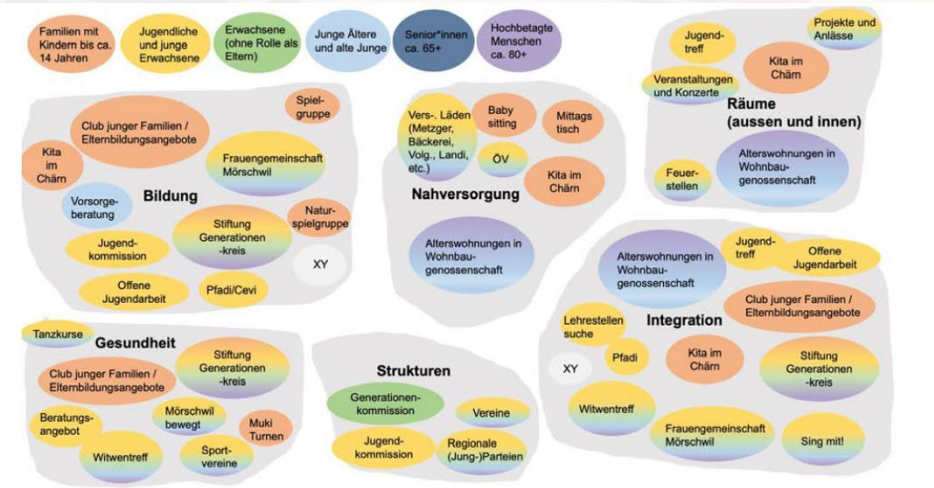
Familien mit Kindern bis ca. 14 Jahren

Jugendliche und junge Erwachsene

Erwachsene (ohne Rolle als Eltern)

Junge Ältere und alte Junge

Senior*innen ca. 65+

Hochbetagte Menschen ca. 80+

Spiel-gruppe

Club junger Familien / Elternbildungsangebote

Kita im Chäm

Frauengemeinschaft Mörschwil

Bildung

Vorsorge-beratung

Natur-spielgruppe

Stiftung Generationen-kreis

Jugend-kommission

XY

Offene Jugendarbeit

Pfadi/Cevi

Vers-. Läden (Metzger, Bäckerei, Volg., Landi, etc.)

Baby sitting

Mittags tisch

ÖV

Kita im Chäm

Nahversorgung

Alterswohnungen in Wohnbau-genossenschaft

Jugend-treff

Projekte und Anlässe

Veranstaltungen und Konzerte

Kita im Chäm

Räume (aussen und innen)

Feuer-stellen

Alterswohnungen in Wohnbau-genossenschaft

Alterswohnungen in Wohnbau-genossenschaft

Jugend-treff

Offene Jugendarbeit

Club junger Familien / Elternbildungsangebote

Lehrstellen suche

Integration

Pfadi

Kita im Chäm

XY

Stiftung Generationen-kreis

Witwentreff

Frauengemeinschaft Mörschwil

Sing mit!

Tanzkurse

Gesundheit

Stiftung Generationen-kreis

Club junger Familien / Elternbildungsangebote

Beratungs-angebot

Mörschwil bewegt

Muki Turnen

Witwentreff

Sport-vereine

Strukturen

Generationen-kommission

Vereine

Jugend-kommission

Regionale (Jung-)Parteien